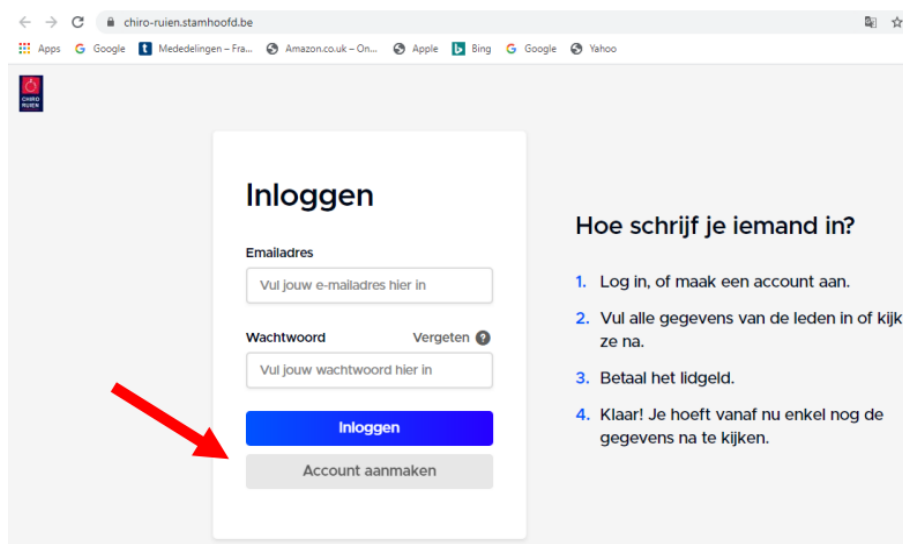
chiro-ruien.stamhoofd.be

Apps Google Mededelingen – Fra... Amazon.co.uk – On... Apple Bing Google Yahoo

CHIRO RUIEN

Inloggen

Emailadres

Vul jouw e-mailadres hier in

Wachtwoord Vergeten ?

Vul jouw wachtwoord hier in

Inloggen

Account aanmaken

Hoe schrijf je iemand in?

1. Log in, of maak een account aan.
2. Vul alle gegevens van de leden in of kijk ze na.
3. Betaal het lidgeld.
4. Klaar! Je hoeft vanaf nu enkel nog de gegevens na te kijken.